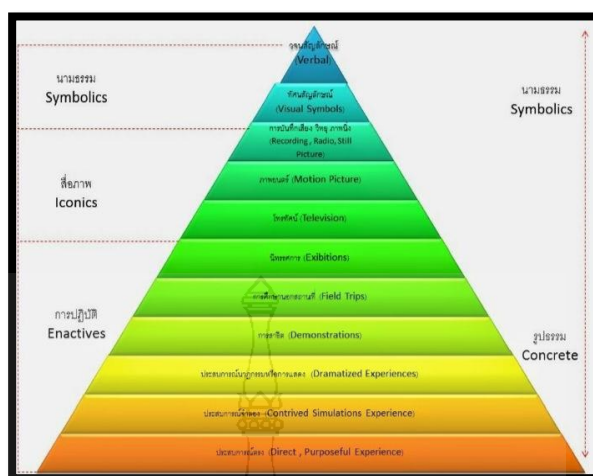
นามธรรม
Symbolics

สื่อภาพ
Iconics

การปฏิบัติ
Enactives

วจนสัญลักษณ์
(Verbal)

ทัศนสัญลักษณ์
(Visual Symbols)

การบันทึกเสียง วิทยุ ภาพนิ่ง
(Recording , Radio, Still Picture)

ภาพยนตร์ (Motion Picture)

โทรทัศน์ (Television)

นิทรรศการ (Exibitions)

การศึกษานอกสถานที่ (Field Trips)

การสาธิต (Demonstrations)

ประสบการณ์นาฏการหรือการแสดง (Dramatized Experiences)

ประสบการณ์จำลอง Contrived Simulations Experience)

ประสบการณ์ตรง (Direct , Purposeful Experience)

นามธรรม
Symbolics

รูปธรรม
Concrete